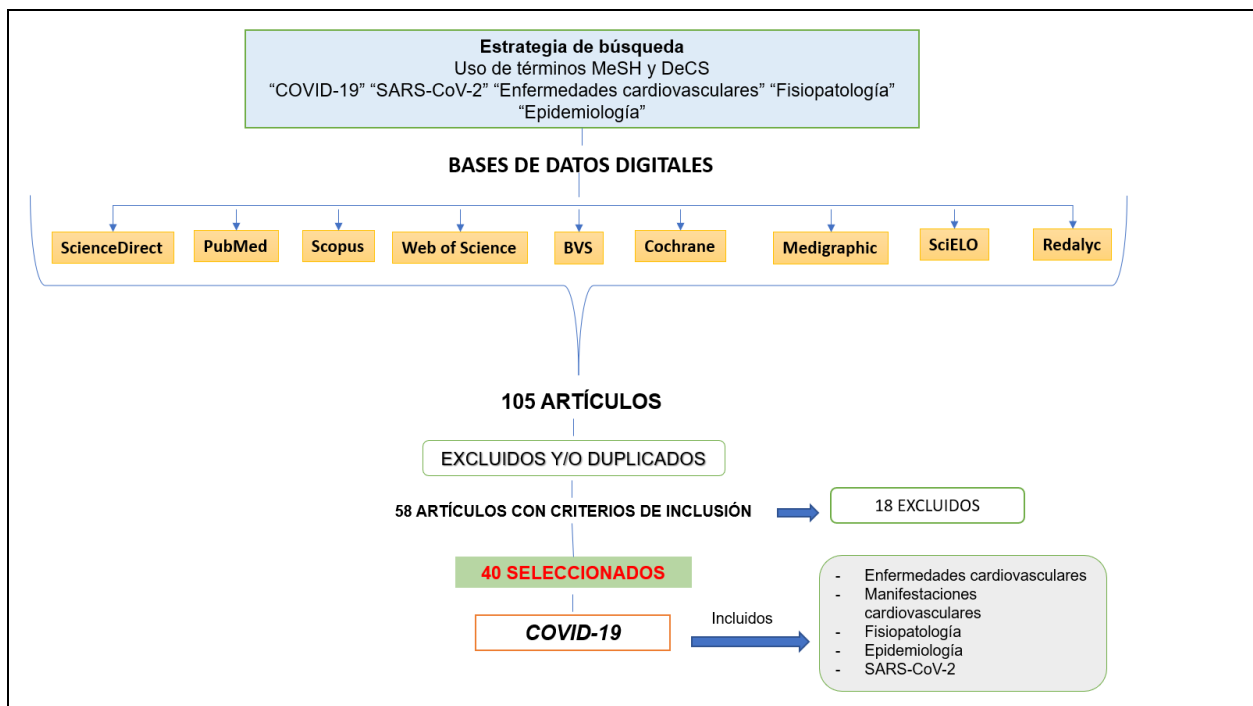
Estrategia de búsqueda
Uso de términos MeSH y DeCS
“COVID-19” “SARS-CoV-2” “Enfermedades cardiovasculares” “Fisiopatología” “Epidemiología”

BASES DE DATOS DIGITALES

ScienceDirect
PubMed
Scopus
Web of Science
BVS
Cochrane
Medigraphic
SciELO
Redalyc

105 ARTÍCULOS

EXCLUIDOS Y/O DUPLICADOS

58 ARTÍCULOS CON CRITERIOS DE INCLUSIÓN

18 EXCLUIDOS

40 SELECCIONADOS

COVID-19

Incluidos

- Enfermedades cardiovasculares
- Manifestaciones cardiovasculares
- Fisiopatología
- Epidemiología
- SARS-CoV-2